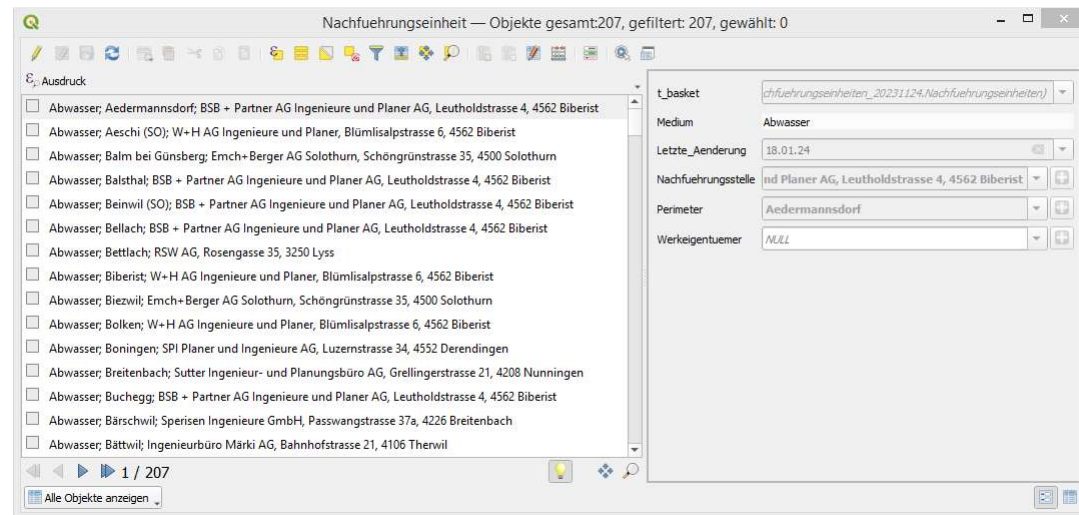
Nachfuehrungseinheit — Objekte gesamt:207, gefiltert: 207, gewählt: 0

Ausdruck

Abwasser; Aedermannsdorf; BSB + Partner AG Ingenieure und Planer AG, Leutholdstrasse 4, 4562 Biberist
Abwasser; Aeschi (SO); W+H AG Ingenieure und Planer, Blümlisalpstrasse 6, 4562 Biberist
Abwasser; Balm bei Günsberg; Emch+Berger AG Solothurn, Schöngrünstrasse 35, 4500 Solothurn
Abwasser; Balsthal; BSB + Partner AG Ingenieure und Planer AG, Leutholdstrasse 4, 4562 Biberist
Abwasser; Beinwil (SO); BSB + Partner AG Ingenieure und Planer AG, Leutholdstrasse 4, 4562 Biberist
Abwasser; Bellach; BSB + Partner AG Ingenieure und Planer AG, Leutholdstrasse 4, 4562 Biberist
Abwasser; Bettlach; RSW AG, Rosengasse 35, 3250 Lyss
Abwasser; Biberist; W+H AG Ingenieure und Planer, Blümlisalpstrasse 6, 4562 Biberist
Abwasser; Biezwil; Emch+Berger AG Solothurn, Schöngrünstrasse 35, 4500 Solothurn
Abwasser; Bolken; W+H AG Ingenieure und Planer, Blümlisalpstrasse 6, 4562 Biberist
Abwasser; Boningen; SPI Planer und Ingenieure AG, Luzernstrasse 34, 4552 Derendingen
Abwasser; Breitenbach; Sutter Ingenieur- und Planungsbüro AG, Grellingerstrasse 21, 4208 Nunningen
Abwasser; Buchegg; BSB + Partner AG Ingenieure und Planer AG, Leutholdstrasse 4, 4562 Biberist
Abwasser; Bärschwil; Sperisen Ingenieure GmbH, Passwangstrasse 37a, 4226 Breitenbach
Abwasser; Bättwil; Ingenieurbüro Märki AG, Bahnhofstrasse 21, 4106 Therwil

1 / 207

Alle Objekte anzeigen

t_basket | chfuehrungseinheiten_20231124.Nachfuehrungseinheiten)
Medium | Abwasser
Letzte_Aenderung | 18.01.24
Nachfuehrungsstelle | nd Planer AG, Leutholdstrasse 4, 4562 Biberist
Perimeter | Aedermannsdorf
Werkeigentuemer | NULL